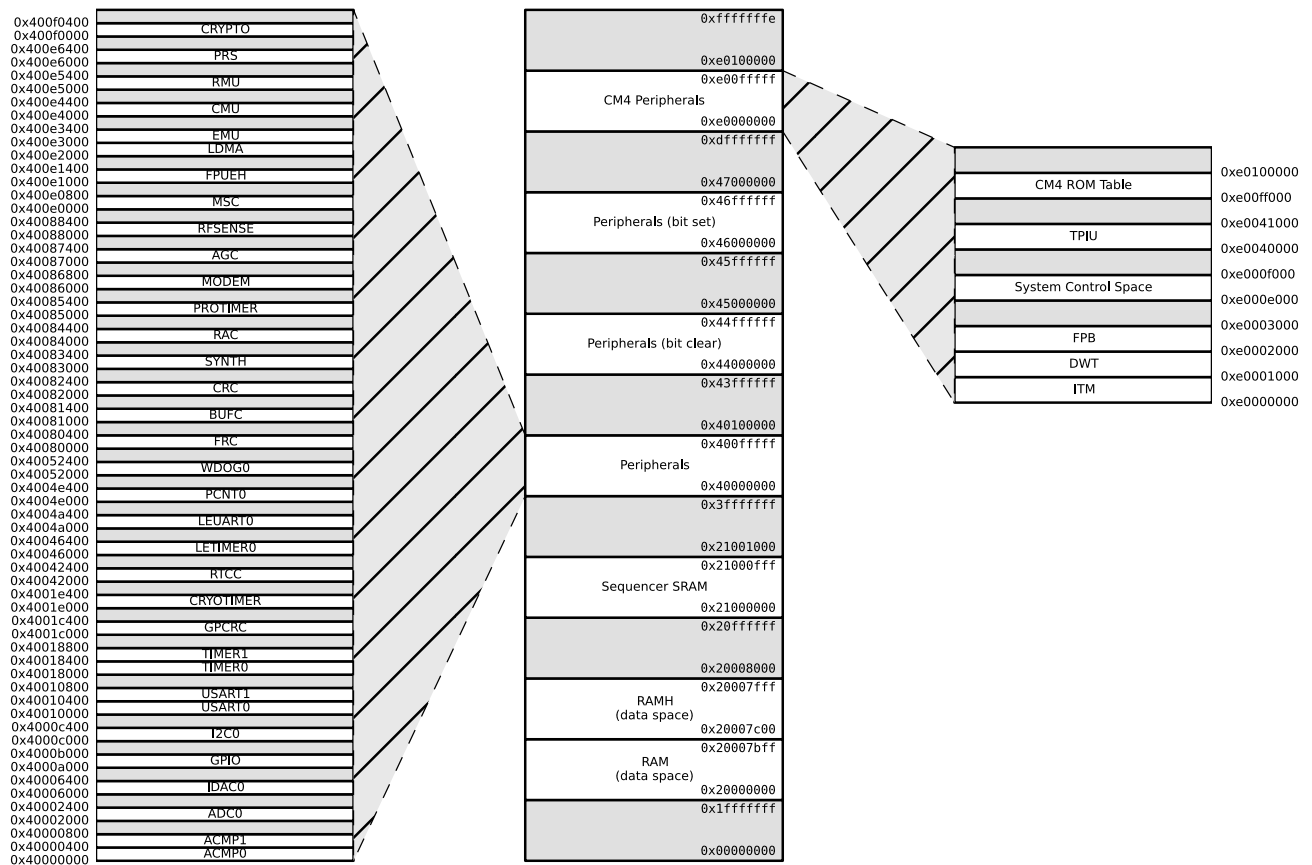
0x400f0400
0x400f0000
CRYPTO
0x400e6400
0x400e6000
PRS
0x400e5400
0x400e5000
RMU
0x400e4400
0x400e4000
CMU
0x400e3400
0x400e3000
EMU
0x400e2000
LDMA
0x400e1400
0x400e1000
FPUEH
0x400e0800
0x400e0000
MSC
0x40088400
0x40088000
RFSENSE
0x40087400
0x40087000
AGC
0x40086800
0x40086000
MODEM
0x40085400
0x40085000
PROTIMER
0x40084400
0x40084000
RAC
0x40083400
0x40083000
SYNTH
0x40082400
0x40082000
CRC
0x40081400
0x40081000
BUFC
0x40080400
0x40080000
FRC
0x40052400
0x40052000
WDOG0
0x4004e400
0x4004e000
PCNT0
0x4004a400
0x4004a000
LEUART0
0x40046400
0x40046000
LETIMER0
0x40042400
0x40042000
RTCC
0x4001e400
0x4001e000
CRYOTIMER
0x4001c400
0x4001c000
GPCRC
0x40018800
0x40018400
TIMER1
TIMER0
0x40018000
0x40010800
0x40010400
USART1
USART0
0x40010000
0x4000c400
0x4000c000
I2C0
0x4000b000
0x4000a000
GPIO
0x40006400
0x40006000
IDAC0
0x40002400
0x40002000
ADC0
0x40000800
0x40000400
ACMP1
ACMP0
0x40000000

0xfffffffe
0xe0100000
0xe00fffff
CM4 Peripherals
0xe0000000
0xdfffffff
0x47000000
0x46ffffff
Peripherals (bit set)
0x46000000
0x45ffffff
0x45000000
0x44ffffff
Peripherals (bit clear)
0x44000000
0x43ffffff
0x40100000
0x400fffff
Peripherals
0x40000000
0x3fffffff
0x21001000
0x21000fff
Sequencer SRAM
0x21000000
0x20ffffff
0x20008000
0x20007fff
RAMH
(data space)
0x20007c00
0x20007bff
RAM
(data space)
0x20000000
0x1fffffff
0x00000000

0xe0100000
CM4 ROM Table
0xe00ff000
0xe0041000
TPIU
0xe0040000
0xe000f000
System Control Space
0xe000e000
0xe0003000
FPB
0xe0002000
DWT
0xe0001000
ITM
0xe0000000